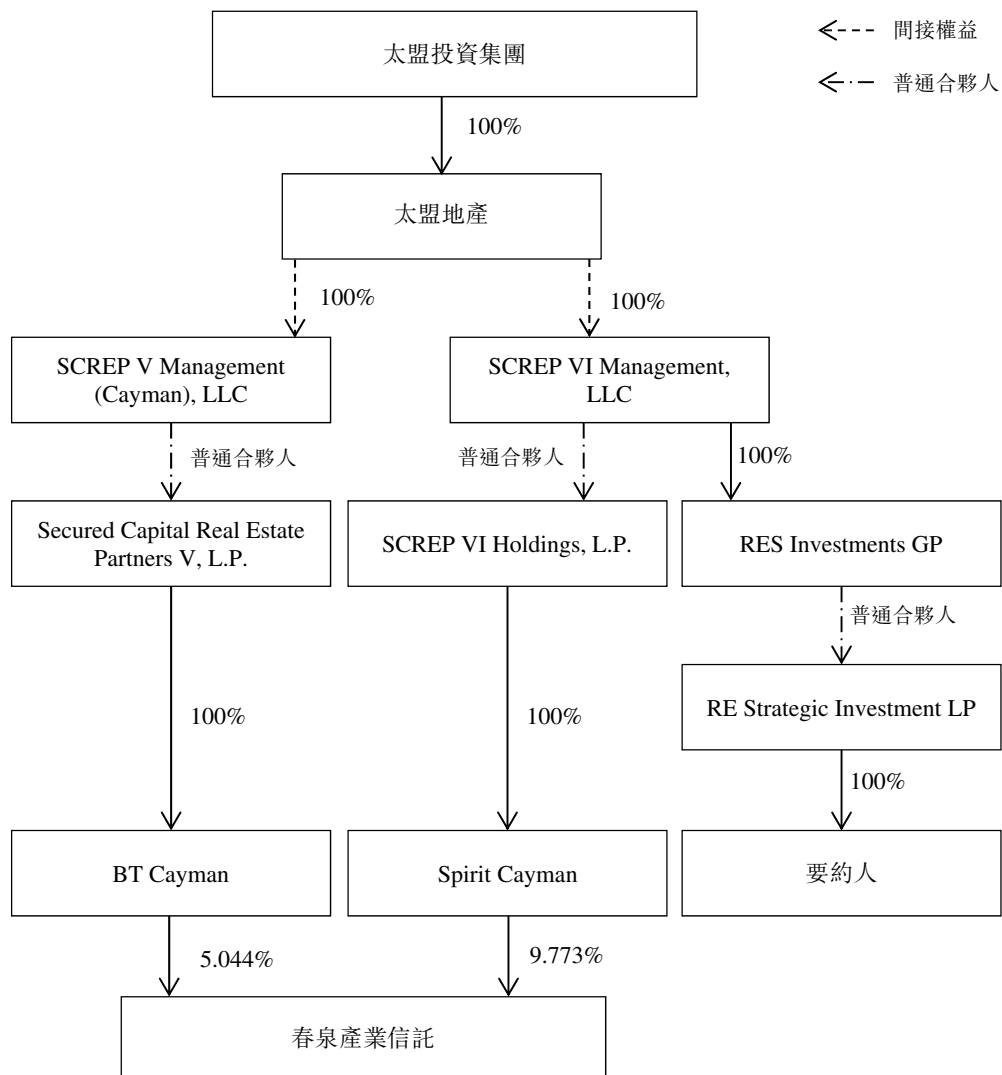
間接權益

普通合夥人

太盟投資集團

100%

太盟地產

100%

100%

SCREP V Management (Cayman), LLC

SCREP VI Management, LLC

普通合夥人

普通合夥人

100%

Secured Capital Real Estate Partners V, L.P.

SCREP VI Holdings, L.P.

RES Investments GP

普通合夥人

RE Strategic Investment LP

100%

100%

100%

BT Cayman

Spirit Cayman

要約人

5.044%

9.773%

春泉產業信託